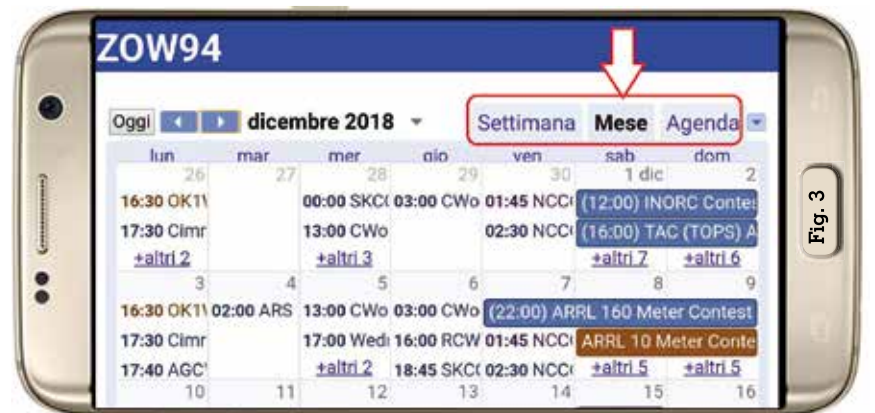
ZOW94

Oggi dicembre 2018 Settimana Mese Agenda

| lun | mar | mer | gio | ven | sab | dom |
|---|---|---|---|---|---|---|
| 26 | 27 | 28 | 29 | 30 | 1 dic | 2 |
| 16:30 OK1\ | | 00:00 SKC( | 03:00 CWo | 01:45 NCC( | (12:00) INORC Contes | |
| 17:30 Cimr | | 13:00 CWo | | 02:30 NCC( | (16:00) TAC (TOPS) A | |
| +altri 2 | | +altri 3 | | | +altri 7 | +altri 6 |
| 3 | 4 | 5 | 6 | 7 | 8 | 9 |
| 16:30 OK1\ | 02:00 ARS | 13:00 CWo | 03:00 CWo | (22:00) ARRL 160 Meter Contest | | |
| 17:30 Cimr | | 17:00 Wedi | 16:00 RCW | 01:45 NCC( | ARRL 10 Meter Conte | |
| 17:40 AGC' | | +altri 2 | 18:45 SKC( | 02:30 NCC( | +altri 5 | +altri 5 |
| 10 | 11 | 12 | 13 | 14 | 15 | 16 |

Fig. 3